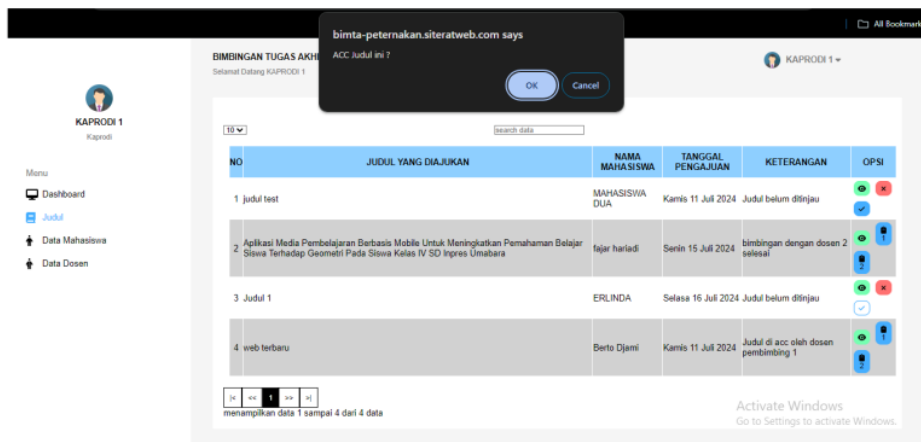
All Bookmark

bimta-peternakan.siteratweb.com says

ACC Judul ini ?

OK

Cancel

BIMBINGAN TUGAS AKHI

Selamat Datang KAPRODI 1

KAPRODI 1

KAPRODI 1

Kaprodi

Menu

Dashboard

Judul

Data Mahasiswa

Data Dosen

10

search data

| NO | JUDUL YANG DIAJUKAN | NAMA MAHASISWA | TANGGAL PENGAJUAN | KETERANGAN | OPSI |
|---|---|---|---|---|---|
| 1 | judul test | MAHASISWA DUA | Kamis 11 Juli 2024 | Judul belum ditinjau | |
| 2 | Aplikasi Media Pembelajaran Berbasis Mobile Untuk Meningkatkan Pemahaman Belajar Siswa Terhadap Geometri Pada Siswa Kelas IV SD Inpres Umabara | fajar hariadi | Senin 15 Juli 2024 | bimbingan dengan dosen 2 selesai | 1 2 |
| 3 | Judul 1 | ERLINDA | Selasa 16 Juli 2024 | Judul belum ditinjau | |
| 4 | web terbaru | Berto Djami | Kamis 11 Juli 2024 | Judul di acc oleh dosen pembimbing 1 | 1 2 |

|< << 1 >> >|

menampilkan data 1 sampai 4 dari 4 data

Activate Windows
Go to Settings to activate Windows.